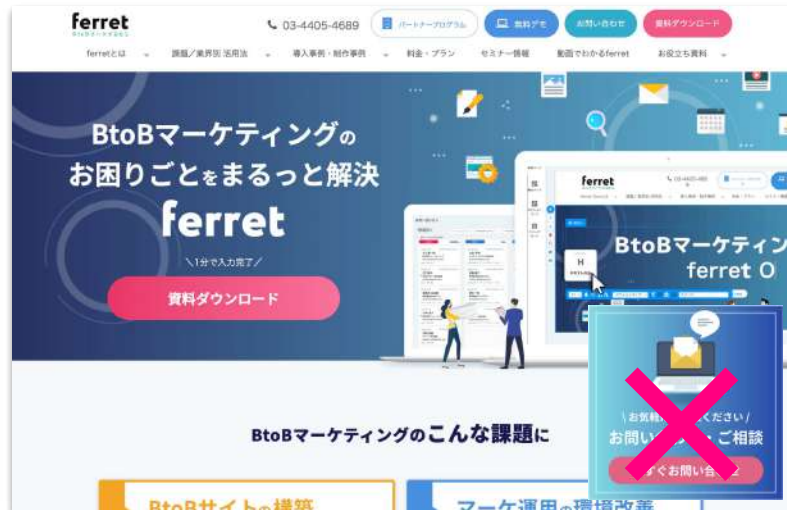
ferret

03-4405-4689

パートナープログラム

無料デモ

お問い合わせ

資料ダウンロード

ferretとは　課題／業界別 活用法　導入事例・制作事例　料金・プラン　セミナー情報　動画でわかるferret　お役立ち資料

BtoBマーケティングのお困りごとをまるっと解決

ferret

＼1分で入力完了／

資料ダウンロード

ferret

03-4405-4689

BtoBマーケティン

ferret O

H

＼お気軽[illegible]ください／

お問い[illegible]ご相談

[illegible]ぐお問い合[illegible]

BtoBマーケティングのこんな課題に

BtoBサイトの構築

マーケ運用の環境改善